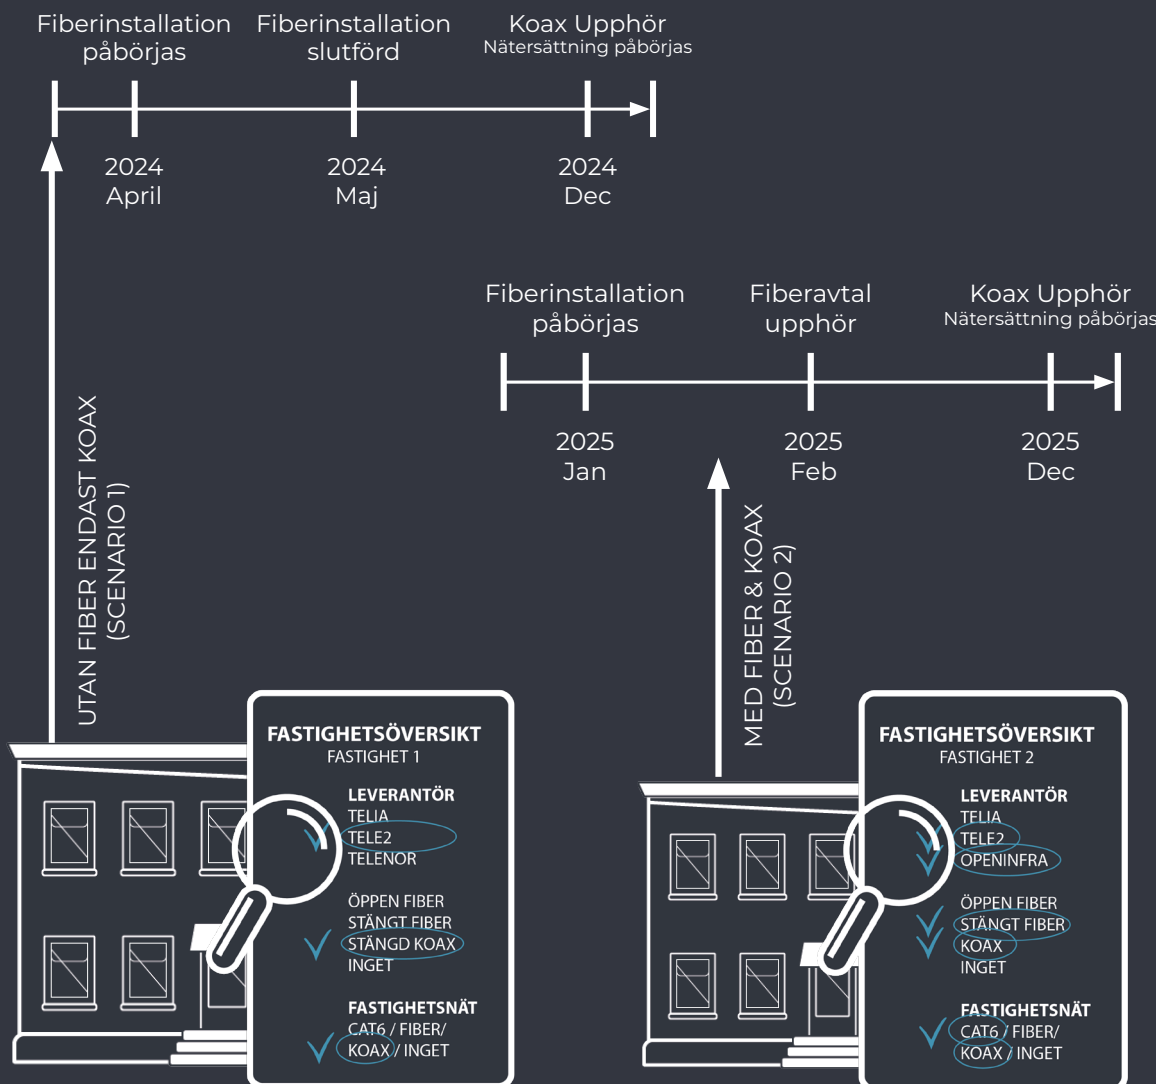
Fiberinstallation påbörjas

Fiberinstallation slutförd

Koax Upphör
Nätersättning påbörjas

2024 April

2024 Maj

2024 Dec

UTAN FIBER ENDAST KOAX (SCENARIO 1)

Fiberinstallation påbörjas

Fiberavtal upphör

Koax Upphör
Nätersättning påbörjas

2025 Jan

2025 Feb

2025 Dec

MED FIBER & KOAX (SCENARIO 2)

FASTIGHETSÖVERSIKT
FASTIGHET 1

LEVERANTÖR
TELIA
TELE2
TELENOR

ÖPPEN FIBER
STÄNGT FIBER
STÄNGD KOAX
INGET

FASTIGHETSNÄT
CAT6 / FIBER/
KOAX / INGET

FASTIGHETSÖVERSIKT
FASTIGHET 2

LEVERANTÖR
TELIA
TELE2
OPENINFRA

ÖPPEN FIBER
STÄNGT FIBER
KOAX
INGET

FASTIGHETSNÄT
CAT6 / FIBER/
KOAX / INGET